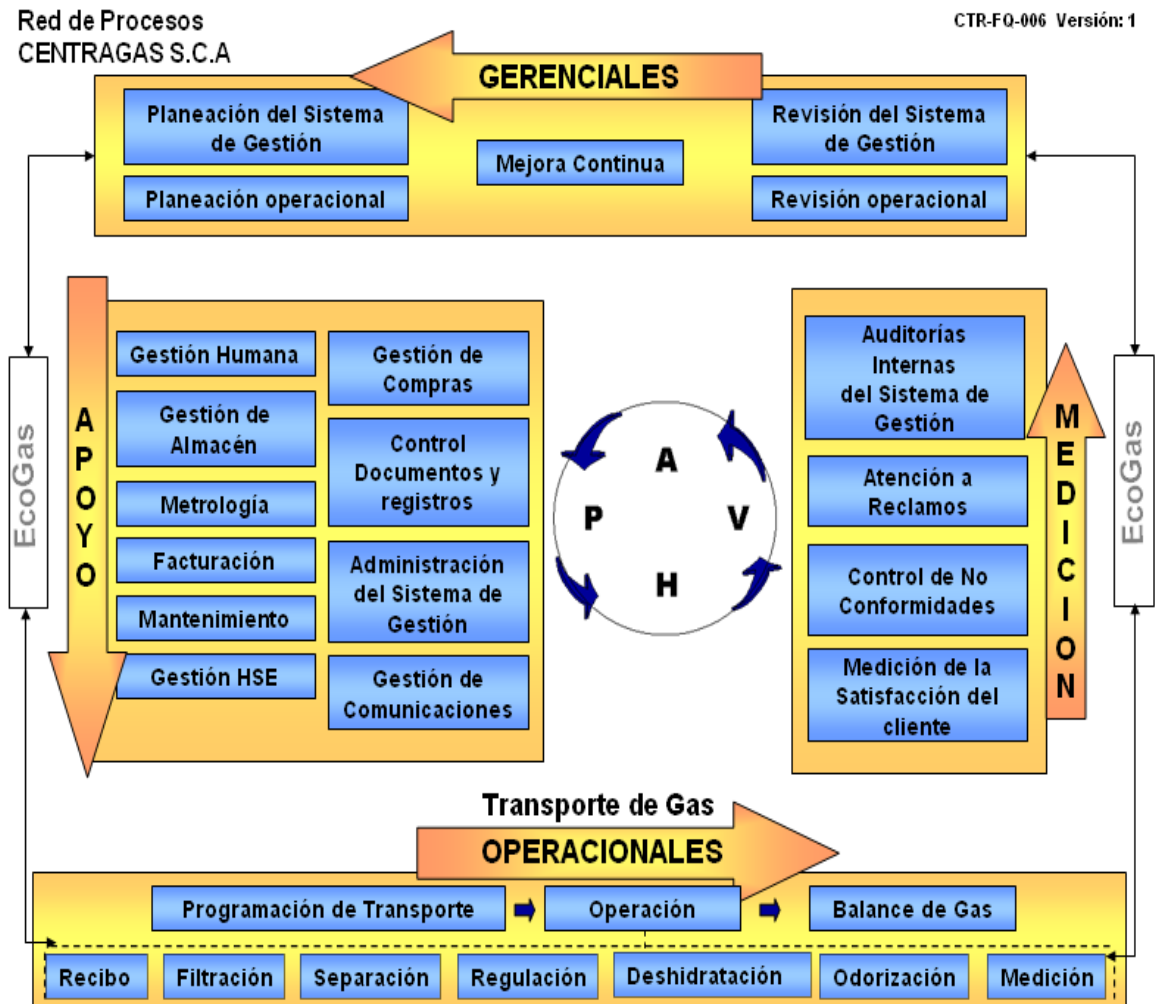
Red de Procesos
CENTRAGAS S.C.A

CTR-FQ-006 Versión: 1

GERENCIALES

Planeación del Sistema de Gestión

Mejora Continua

Revisión del Sistema de Gestión

Planeación operacional

Revisión operacional

EcoGas

APOYO

Gestión Humana

Gestión de Compras

Gestión de Almacén

Control Documentos y registros

Metrología

Facturación

Administración del Sistema de Gestión

Mantenimiento

Gestión HSE

Gestión de Comunicaciones

A

P

V

H

Auditorías Internas del Sistema de Gestión

Atención a Reclamos

Control de No Conformidades

Medición de la Satisfacción del cliente

MEDICION

EcoGas

Transporte de Gas

OPERACIONALES

Programación de Transporte

Operación

Balance de Gas

Recibo

Filtración

Separación

Regulación

Deshidratación

Odorización

Medición